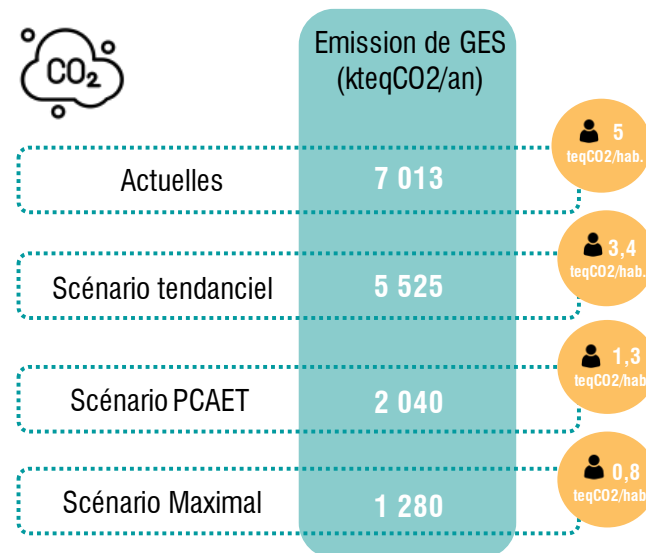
$CO_2$

Emission de GES (kteqCO2/an)

| | Emission de GES (kteqCO2/an) | |
|---|---|---|
| Actuelles | 7 013 | 5 teqCO2/hab. |
| Scénario tendanciel | 5 525 | 3,4 teqCO2/hab. |
| Scénario PCAET | 2 040 | 1,3 teqCO2/hab |
| Scénario Maximal | 1 280 | 0,8 teqCO2/hab |